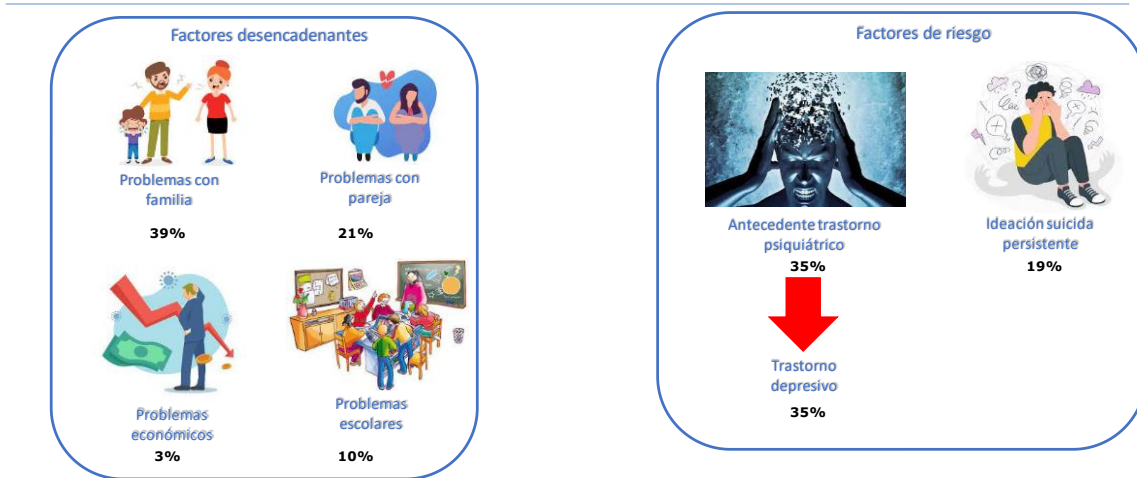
Factores desencadenantes

Problemas con familia

39%

Problemas con pareja

21%

Problemas económicos

3%

Problemas escolares

10%

Factores de riesgo

Antecedente trastorno psiquiátrico

35%

Ideación suicida persistente

19%

Trastorno depresivo

35%